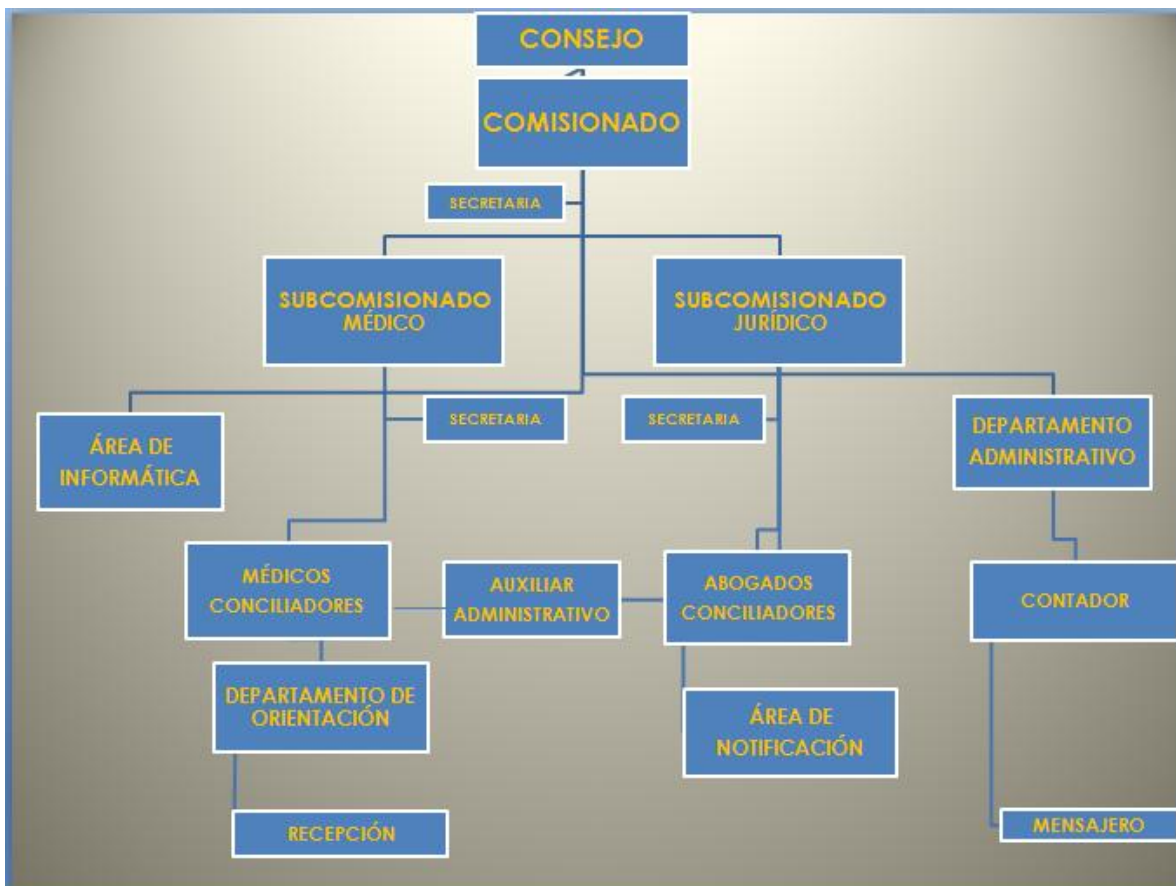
CONSEJO

COMISIONADO

SECRETARIA

SUBCOMISIONADO MÉDICO

SUBCOMISIONADO JURÍDICO

ÁREA DE INFORMÁTICA

SECRETARIA

SECRETARIA

DEPARTAMENTO ADMINISTRATIVO

MÉDICOS CONCILIADORES

AUXILIAR ADMINISTRATIVO

ABOGADOS CONCILIADORES

CONTADOR

DEPARTAMENTO DE ORIENTACIÓN

ÁREA DE NOTIFICACIÓN

RECEPCIÓN

MENSAJERO